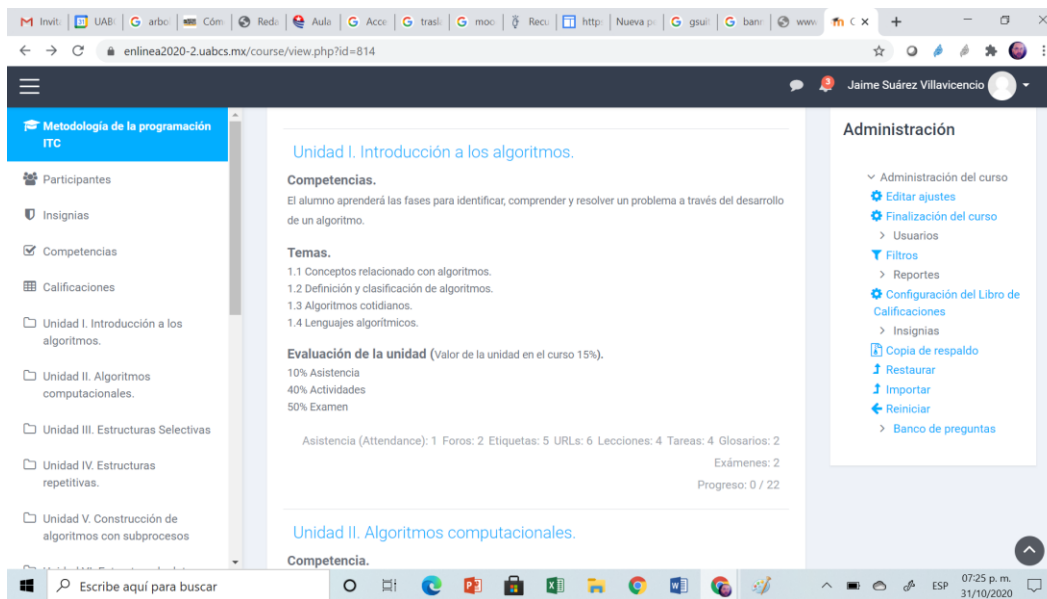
M Invit | UAB | G arbo | Cóm | Redo | Aula | G Acce | G trasl | G moo | Recu | http | Nueva p | G gsuit | G banc | www | C ×

enlinea2020-2.uabcs.mx/course/view.php?id=814

Jaime Suárez Villavicencio

Metodología de la programación ITC

Participantes

Insignias

Competencias

Calificaciones

Unidad I. Introducción a los algoritmos.

Unidad II. Algoritmos computacionales.

Unidad III. Estructuras Selectivas

Unidad IV. Estructuras repetitivas.

Unidad V. Construcción de algoritmos con subprocesos

Unidad I. Introducción a los algoritmos.

Competencias.

El alumno aprenderá las fases para identificar, comprender y resolver un problema a través del desarrollo de un algoritmo.

Temas.

1.1 Conceptos relacionado con algoritmos.
1.2 Definición y clasificación de algoritmos.
1.3 Algoritmos cotidianos.
1.4 Lenguajes algorítmicos.

Evaluación de la unidad (Valor de la unidad en el curso 15%).

10% Asistencia
40% Actividades
50% Examen

Asistencia (Attendance): 1 Foros: 2 Etiquetas: 5 URLs: 6 Lecciones: 4 Tareas: 4 Glosarios: 2 Exámenes: 2

Progreso: 0 / 22

Unidad II. Algoritmos computacionales.

Competencia.

Administración

Administración del curso
Editar ajustes
Finalización del curso
Usuarios
Filtros
Reportes
Configuración del Libro de Calificaciones
Insignias
Copia de respaldo
Restaurar
Importar
Reiniciar
Banco de preguntas

Escribe aquí para buscar

ESP 07:25 p. m. 31/10/2020